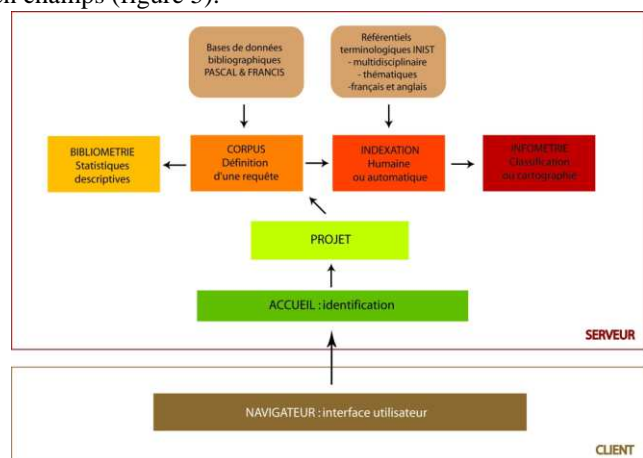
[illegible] champs (figure 5).

Bases de données bibliographiques PASCAL & FRANCIS

Référentiels terminologiques INIST
- multidisciplinaire
- thématiques
-français et anglais

BIBLIOMETRIE
Statistiques descriptives

CORPUS
Définition d'une requête

INDEXATION
Humaine ou automatique

INFOMETRIE
Classification ou cartographie

PROJET

ACCUEIL : identification

SERVEUR

NAVIGATEUR : interface utilisateur

CLIENT